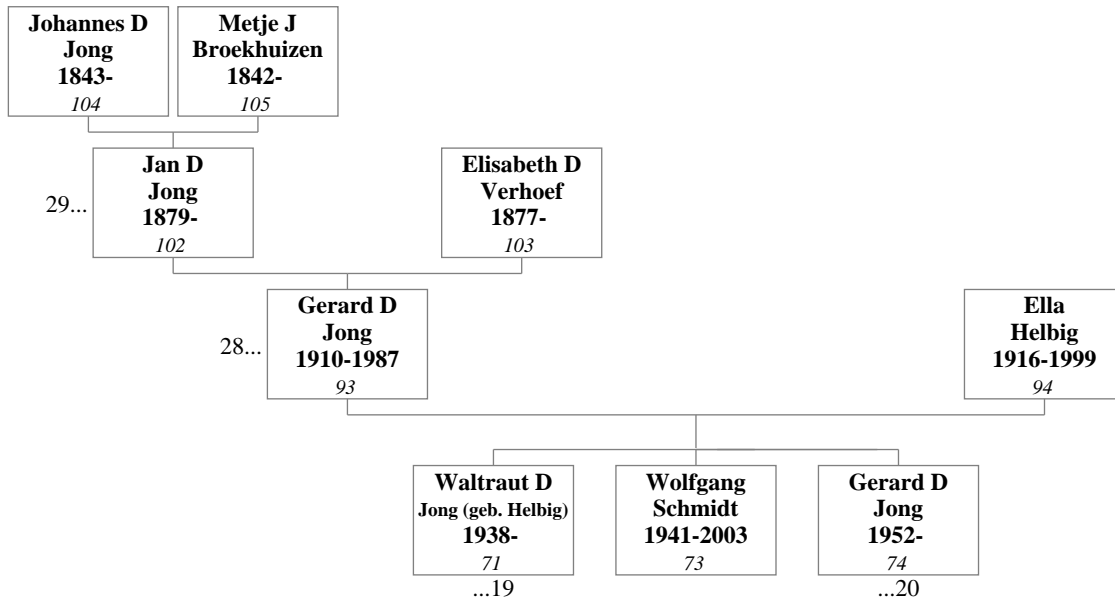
Johannes D
Jong
1843-
104

Metje J
Broekhuizen
1842-
105

29...

Jan D
Jong
1879-
102

Elisabeth D
Verhoef
1877-
103

28...

Gerard D
Jong
1910-1987
93

Ella
Helbig
1916-1999
94

Waltraut D
Jong (geb. Helbig)
1938-
71
...19

Wolfgang
Schmidt
1941-2003
73

Gerard D
Jong
1952-
74
...20